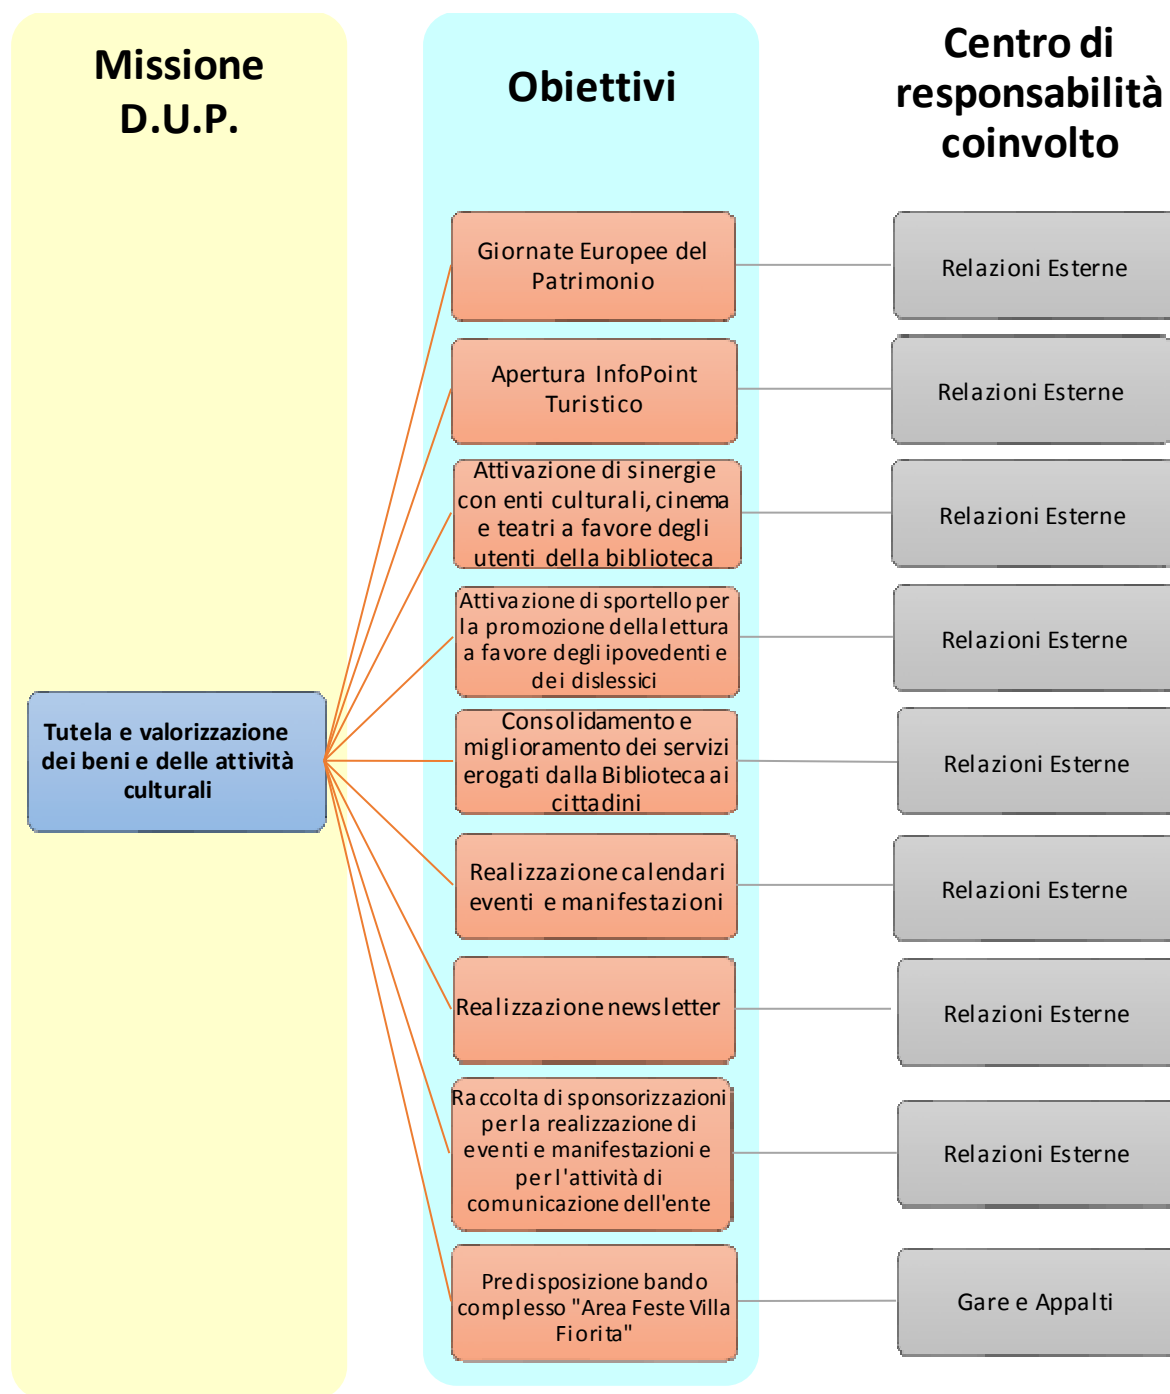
Missione D.U.P.

Obiettivi

Centro di responsabilità coinvolto

Tutela e valorizzazione dei beni e delle attività culturali

Giornate Europee del Patrimonio

Relazioni Esterne

Apertura InfoPoint Turistico

Relazioni Esterne

Attivazione di sinergie con enti culturali, cinema e teatri a favore degli utenti della biblioteca

Relazioni Esterne

Attivazione di sportello per la promozione della lettura a favore degli ipovedenti e dei dislessici

Relazioni Esterne

Consolidamento e miglioramento dei servizi erogati dalla Biblioteca ai cittadini

Relazioni Esterne

Realizzazione calendari eventi e manifestazioni

Relazioni Esterne

Realizzazione newsletter

Relazioni Esterne

Raccolta di sponsorizzazioni per la realizzazione di eventi e manifestazioni e per l'attività di comunicazione dell'ente

Relazioni Esterne

Predisposizione bando complesso "Area Feste Villa Fiorita"

Gare e Appalti